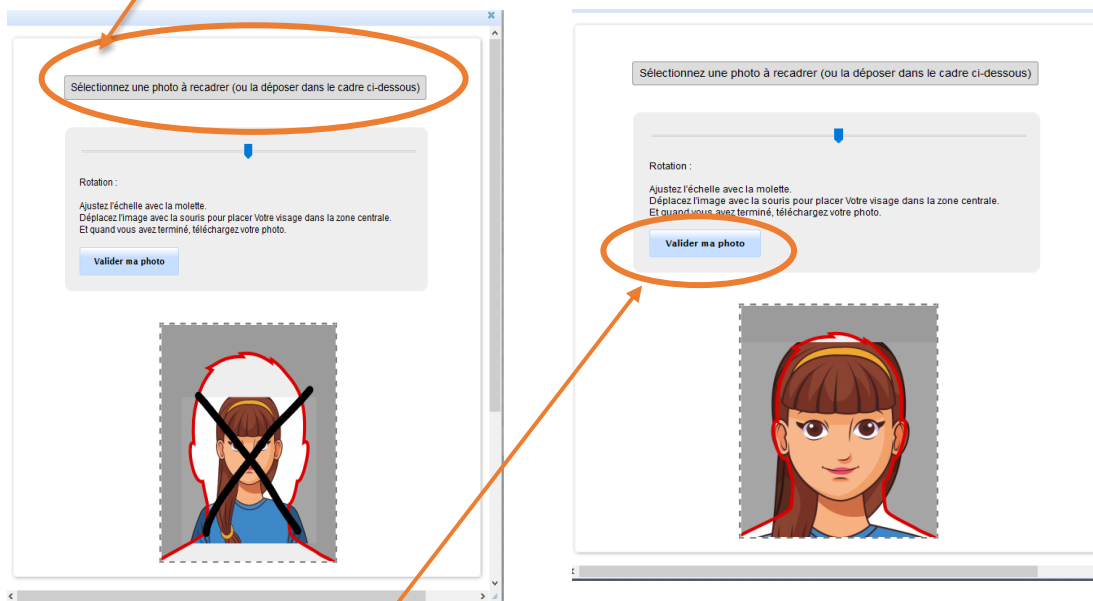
Sélectionnez une photo à recadrer (ou la déposer dans le cadre ci-dessous)

Rotation :

Ajustez l'échelle avec la molette.
Déplacez l'image avec la souris pour placer Votre visage dans la zone centrale.
Et quand vous avez terminé, téléchargez votre photo.

Valider ma photo

Sélectionnez une photo à recadrer (ou la déposer dans le cadre ci-dessous)

Rotation :

Ajustez l'échelle avec la molette.
Déplacez l'image avec la souris pour placer Votre visage dans la zone centrale.
Et quand vous avez terminé, téléchargez votre photo.

Valider ma photo